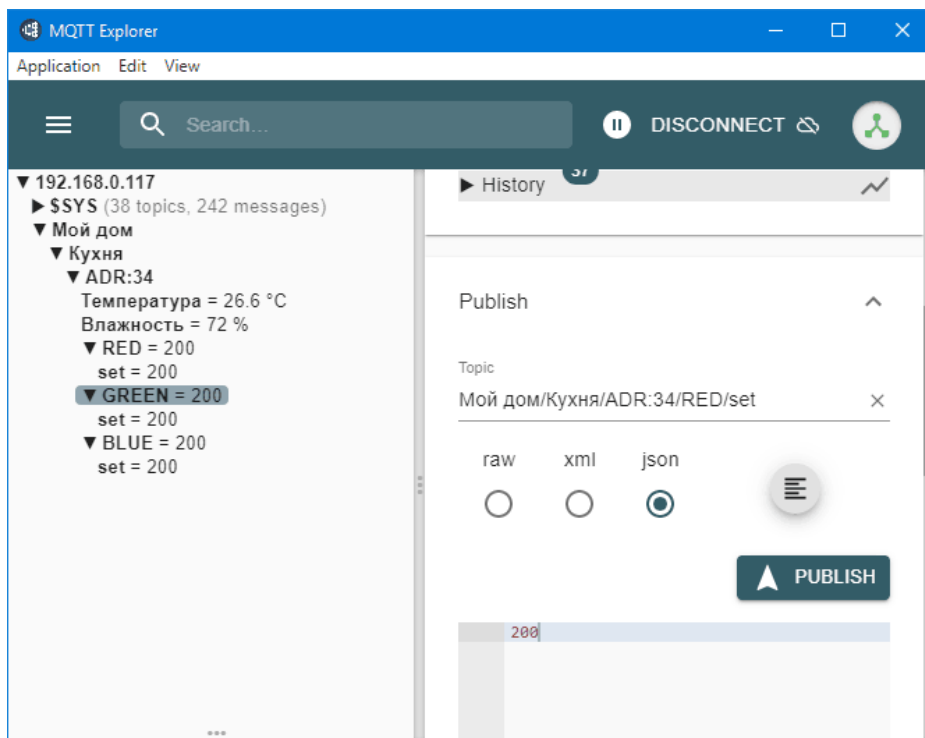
MQTT Explorer

Application Edit View

Search...

DISCONNECT

▼ 192.168.0.117
▶ $SYS (38 topics, 242 messages)
▼ Мой дом
▼ Кухня
▼ ADR:34
Температура = 26.6 °C
Влажность = 72 %
▼ RED = 200
set = 200
▼ GREEN = 200
set = 200
▼ BLUE = 200
set = 200

▶ History

37

Publish

Topic
Мой дом/Кухня/ADR:34/RED/set

raw xml json

PUBLISH

200